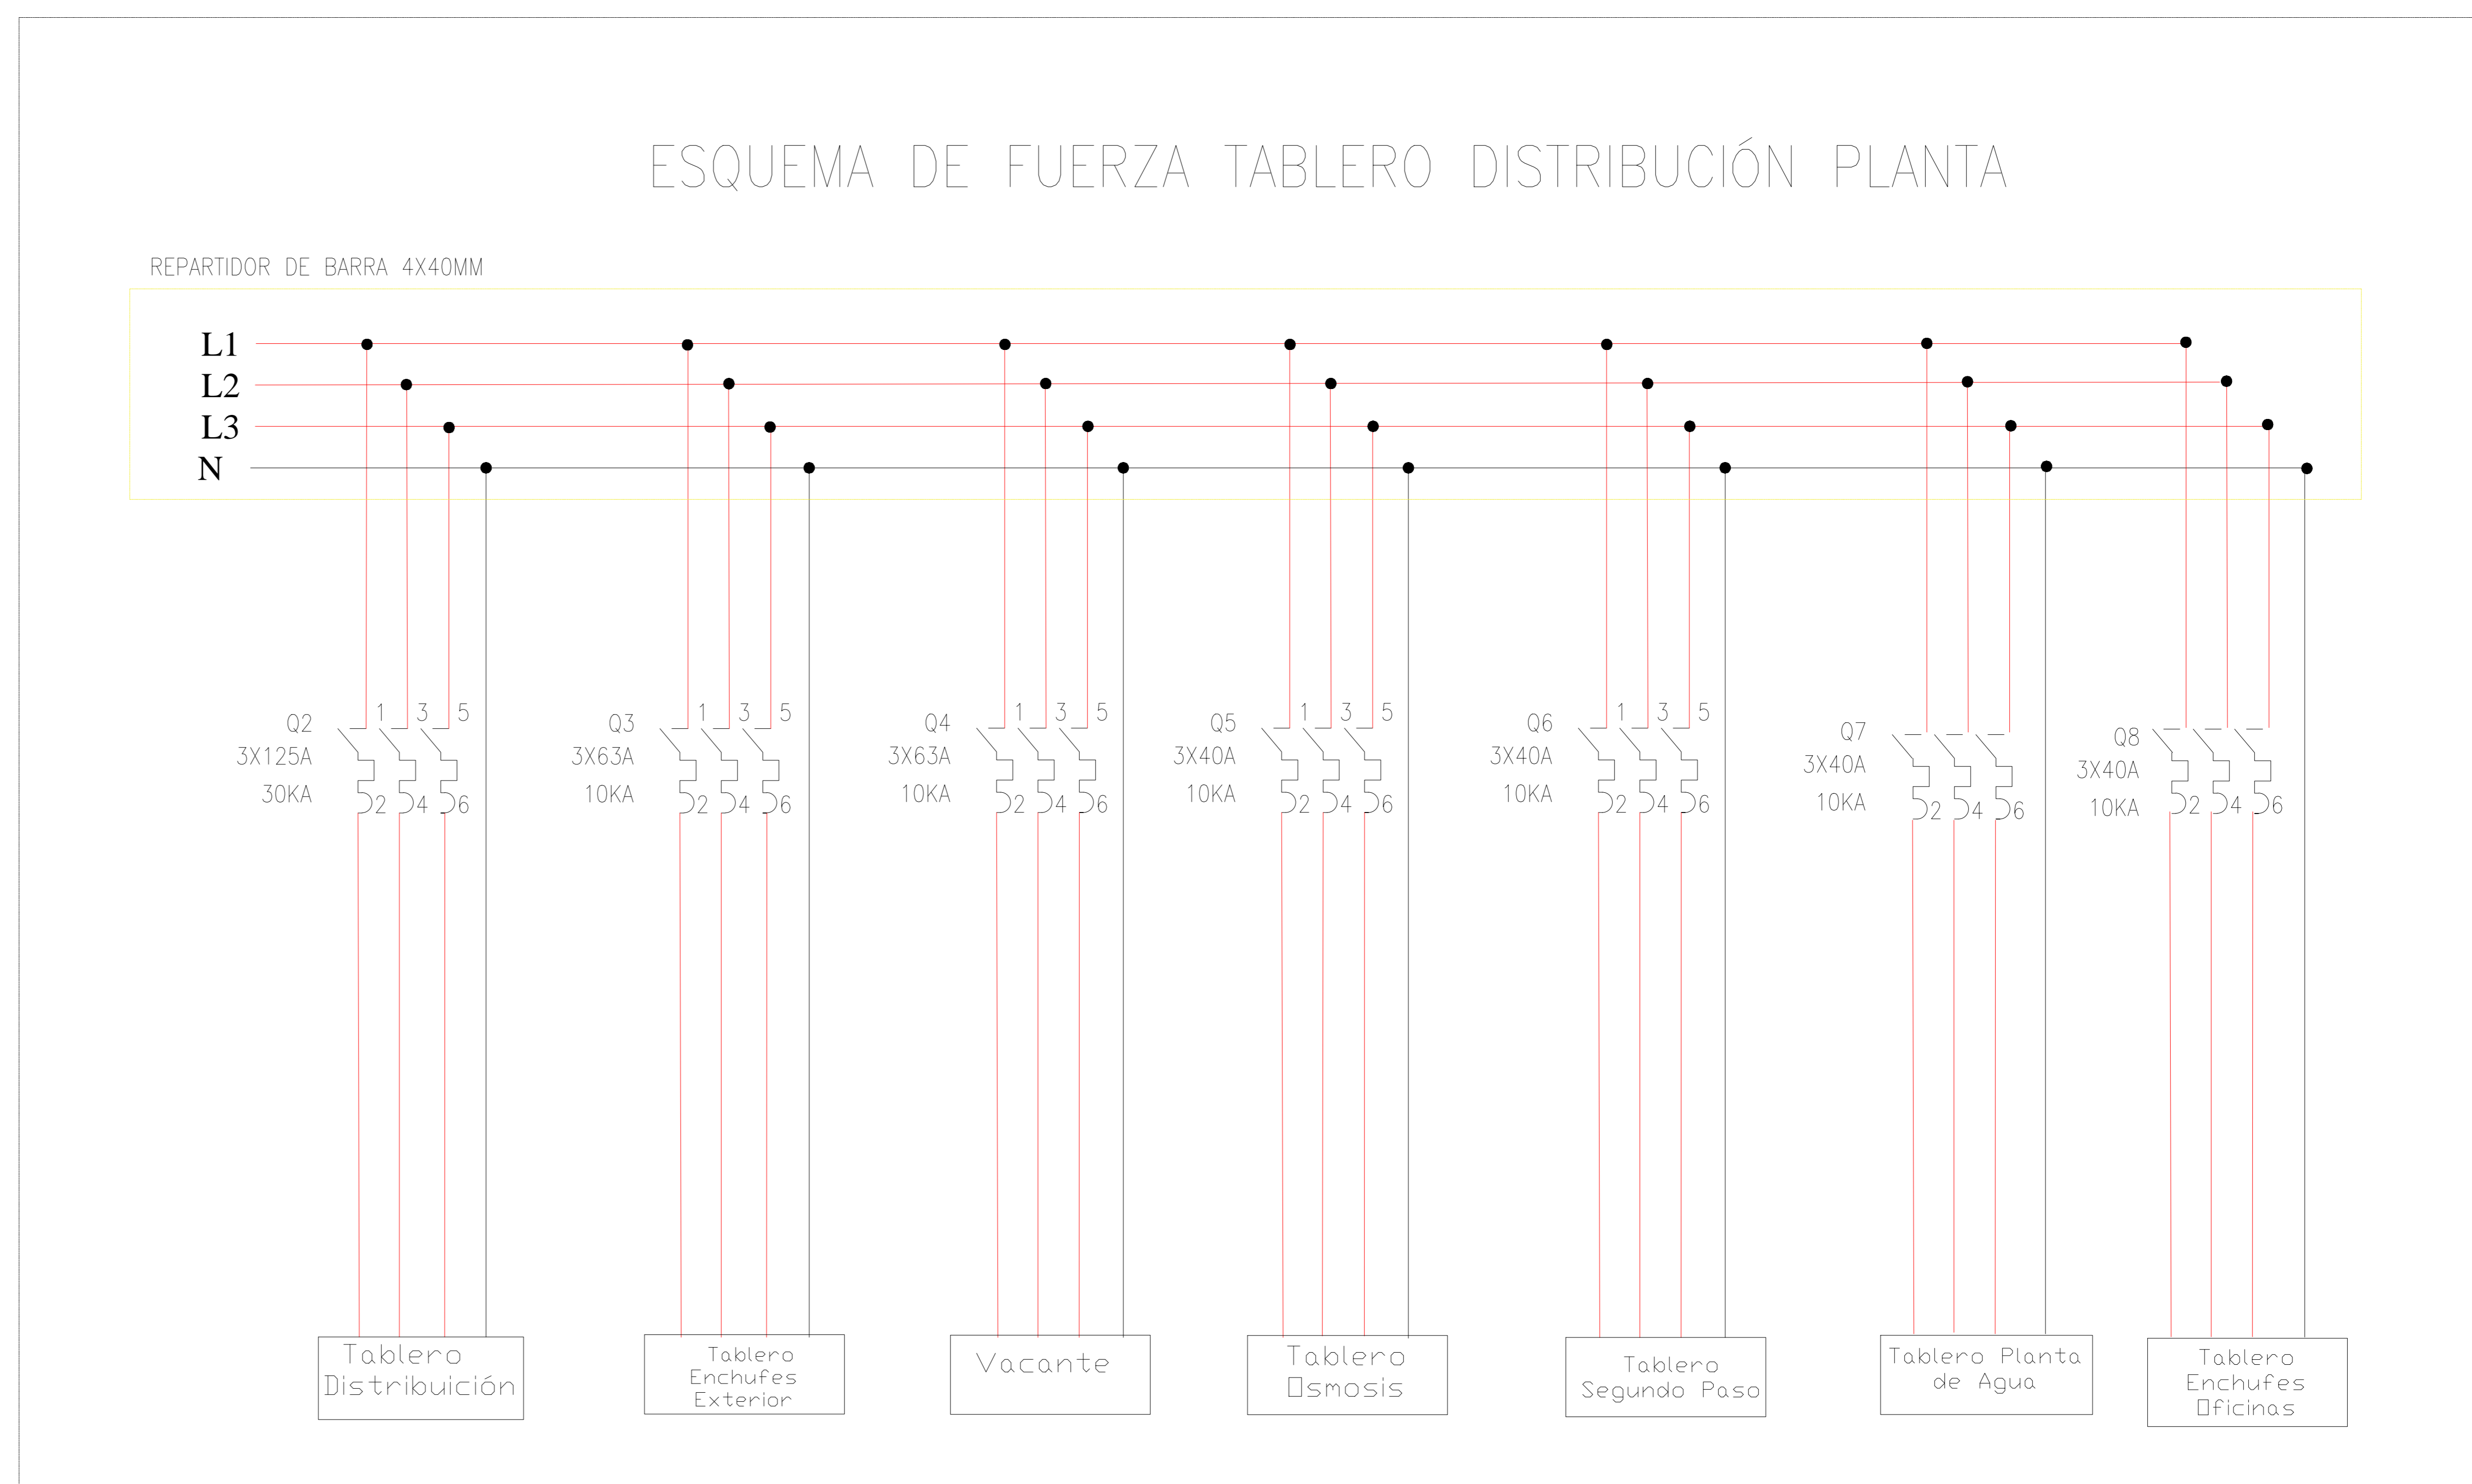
ESQUEMA DE FUERZA TABLERO DISTRIBUCIÓN PLANTA

REPARTIDOR DE BARRA 4X40MM

L1
L2
L3
N

Q2
3X125A
30KA
1 3 5
2 4 6

Q3
3X63A
10KA
1 3 5
2 4 6

Q4
3X63A
10KA
1 3 5
2 4 6

Q5
3X40A
10KA
1 3 5
2 4 6

Q6
3X40A
10KA
1 3 5
2 4 6

Q7
3X40A
10KA
2 4 6

Q8
3X40A
10KA
2 4 6

Tablero Distribuición

Tablero Enchufes Exterior

Vacante

Tablero Osmosis

Tablero Segundo Paso

Tablero Planta de Agua

Tablero Enchufes Oficinas